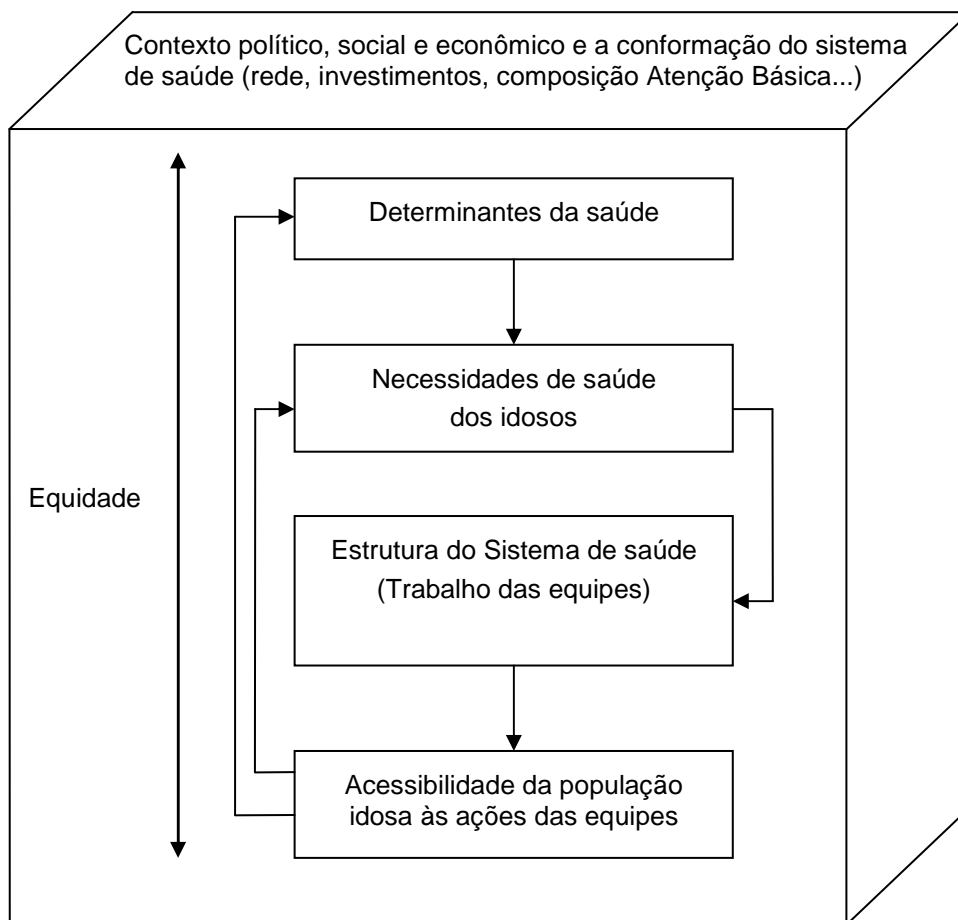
Contexto político, social e econômico e a conformação do sistema de saúde (rede, investimentos, composição Atenção Básica...)

Equidade

Determinantes da saúde

Necessidades de saúde dos idosos

Estrutura do Sistema de saúde (Trabalho das equipes)

Acessibilidade da população idosa às ações das equipes